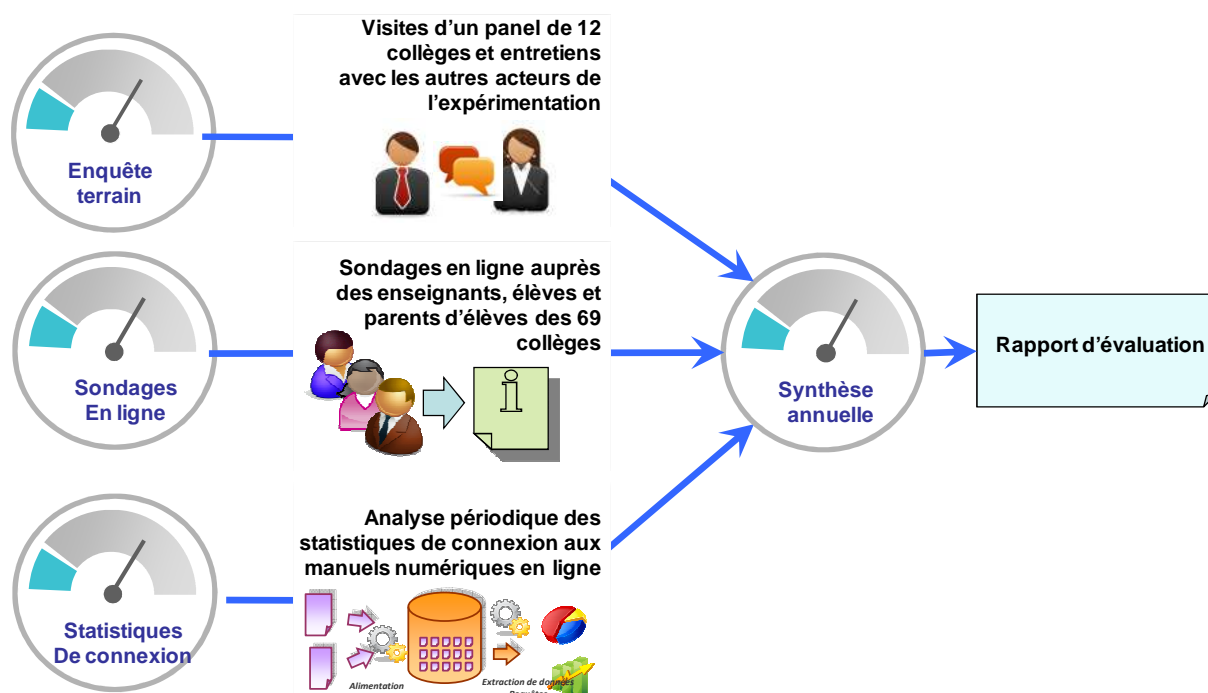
Enquête terrain

Visites d'un panel de 12 collèges et entretiens avec les autres acteurs de l'expérimentation

Sondages En ligne

Sondages en ligne auprès des enseignants, élèves et parents d'élèves des 69 collèges

Statistiques De connexion

Analyse périodique des statistiques de connexion aux manuels numériques en ligne

Alimentation

Extraction de données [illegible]

Synthèse annuelle

Rapport d'évaluation